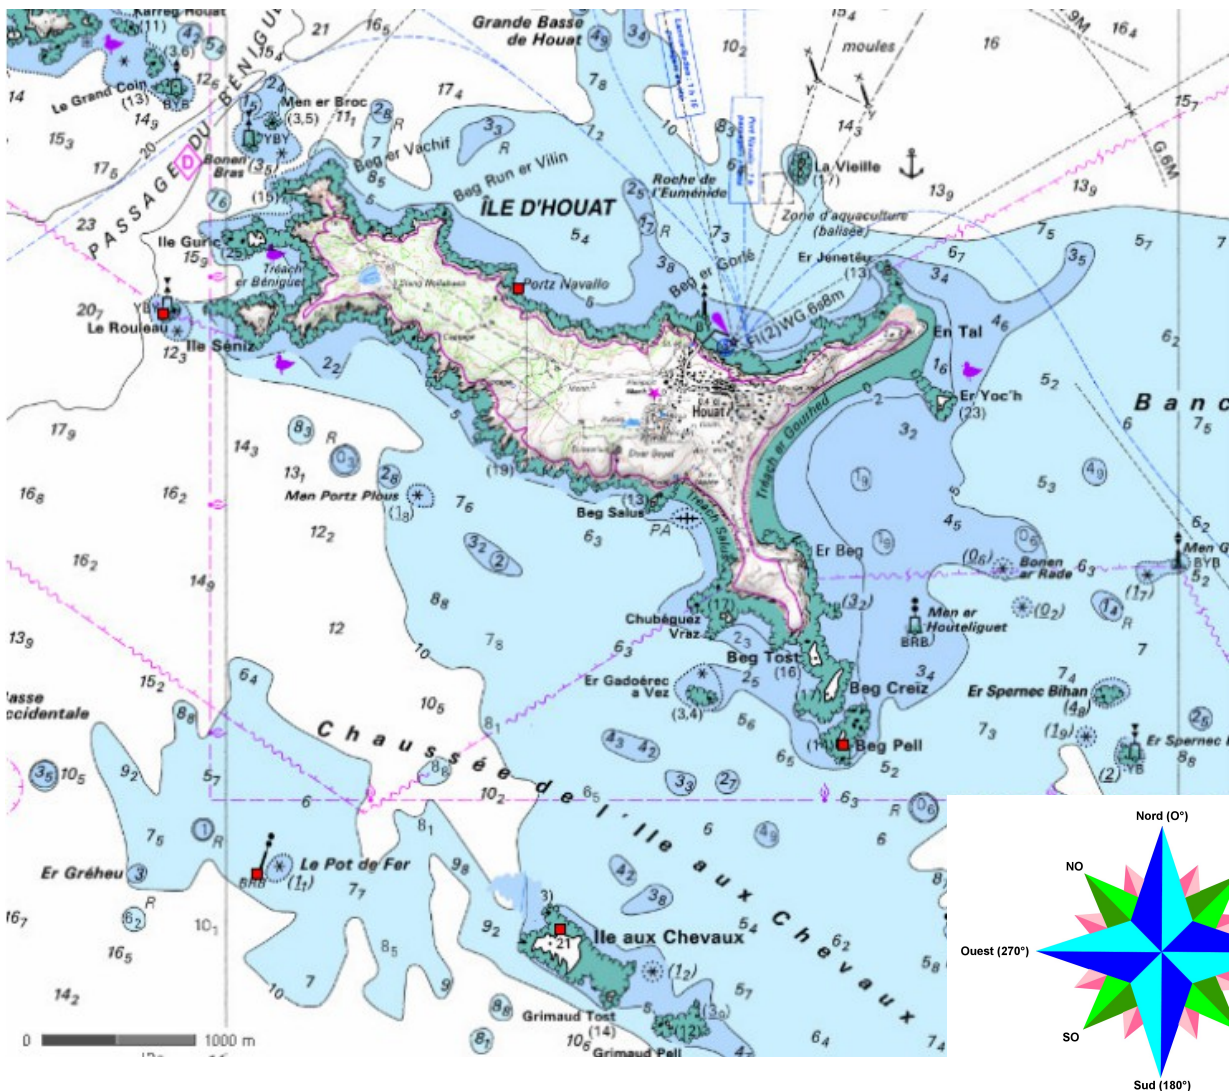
Karreg Houat
(11)
Grande Basse de Houat
moules
16
$16_4$
Le Grand Coin (13)
BYB
Men er Broc (3,5)
YBY
PASSAGE DU BÉNIGUET
D
Bonen Bras (3,5)
(15)
Beg er Vachif
Beg Run er Vilin
ÎLE D'HOUAT
Roche de l'Euménide
La Vieille (17)
Zone d'aquaculture (balisée)
Ile Guric (25)
Tréach er Béniguet
Portz Navallo
Beg er Gorlé
Er Jenetèu (13)
En Tal
Fl(2)WG.6s8m
Le Rouleau
Ile Séniz
Houat
Er Yoc'h (23)
Banc
Men Portz Plous
Beg Salus
PA
Tréach Salus
Tréach er Gouhed
Er Beg
Bonen er Rade
Men Gr
BYB
Men er Houteliguet
BRB
Chubéguez Vraz
Beg Tost (16)
Er Gadoérec a Vez
(3,4)
Beg Creiz
Er Spernec Bihan
Er Spernec
YB
Basse Occidentale
Beg Pell
Chaussée de l'Ile aux Chevaux
Er Gréheu
Le Pot de Fer
BRB
Ile aux Chevaux
Grimaud Tost (14)
Grimaud Pell
0
1000 m
Nord (O°)
NO
Ouest (270°)
SO
Sud (180°)